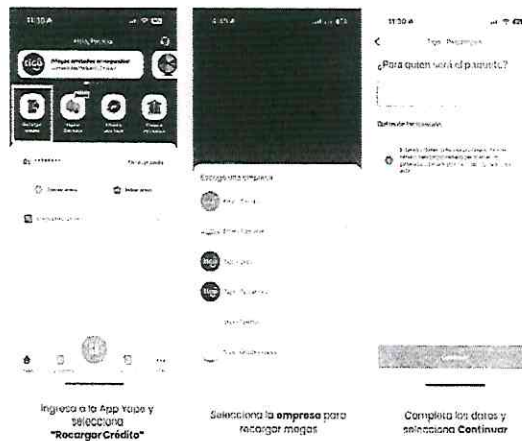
11:30

Hola, Pedrito

tigo

Recargar megas

¿Para quién será el paquete?

Escoge una empresa

Ingresa a la App Yape y selecciona "Recargar Crédito"

Selecciona la **empresa** para recargar megas

Completa los datos y selecciona **Continuar**